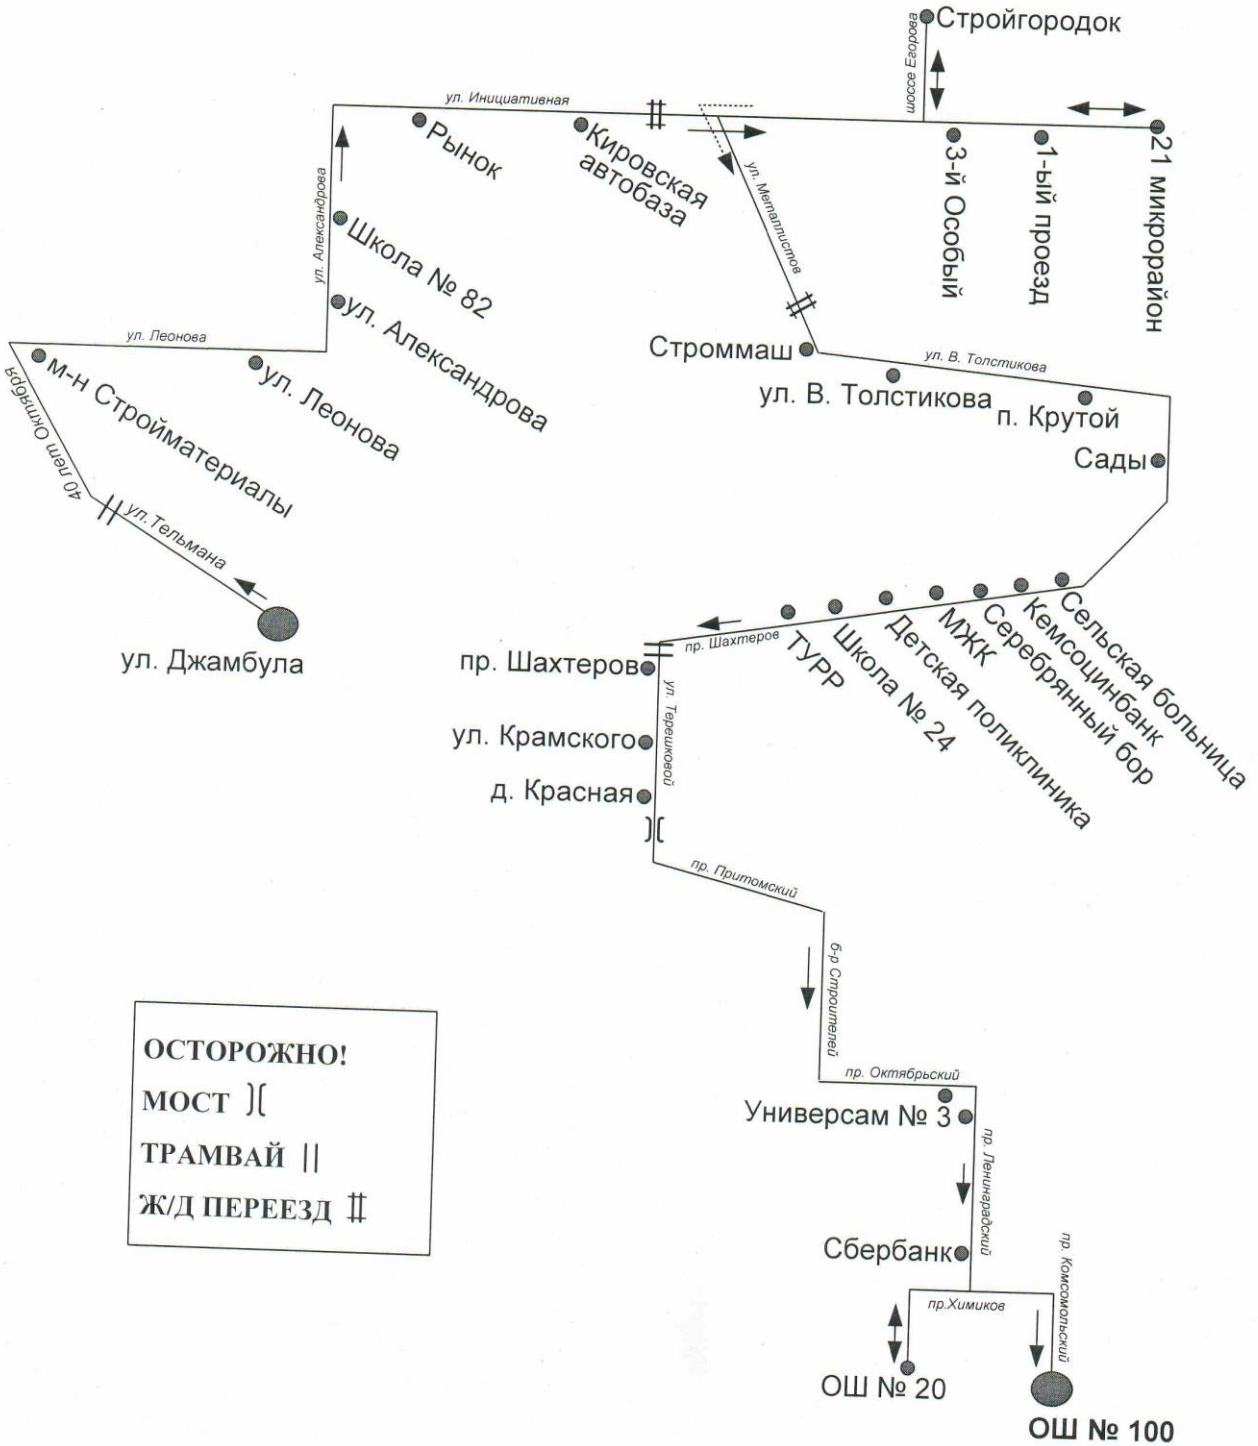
Стройгородок
шоссе Егорова
ул. Инициативная
Рынок
Кировская автобаза
3-й Особый
1-ый проезд
21 микрорайон
ул. Металлистов
ул. Александрова
Школа № 82
ул. Александрова
Строммаш
ул. В. Толстикова
ул. В. Толстикова
п. Крутой
Сады
ул. Леонова
м-н Стройматериалы
ул. Леонова
40 лет Октября
ул. Тельмана
ул. Джамбула
пр. Шахтеров
пр. Шахтеров
ТУРР
Школа № 24
Детская поликлиника
МЖК
Серебряный бор
Кемсоцинбанк
Сельская больница
ул. Терешковой
ул. Крамского
д. Красная
пр. Притомский
б-р Строителей
пр. Октябрьский
Универсам № 3
пр. Ленинградский
Сбербанк
пр.Химиков
пр. Комсомольский
ОШ № 20
ОШ № 100

ОСТОРОЖНО!
МОСТ )(
ТРАМВАЙ ||
Ж/Д ПЕРЕЕЗД ‡